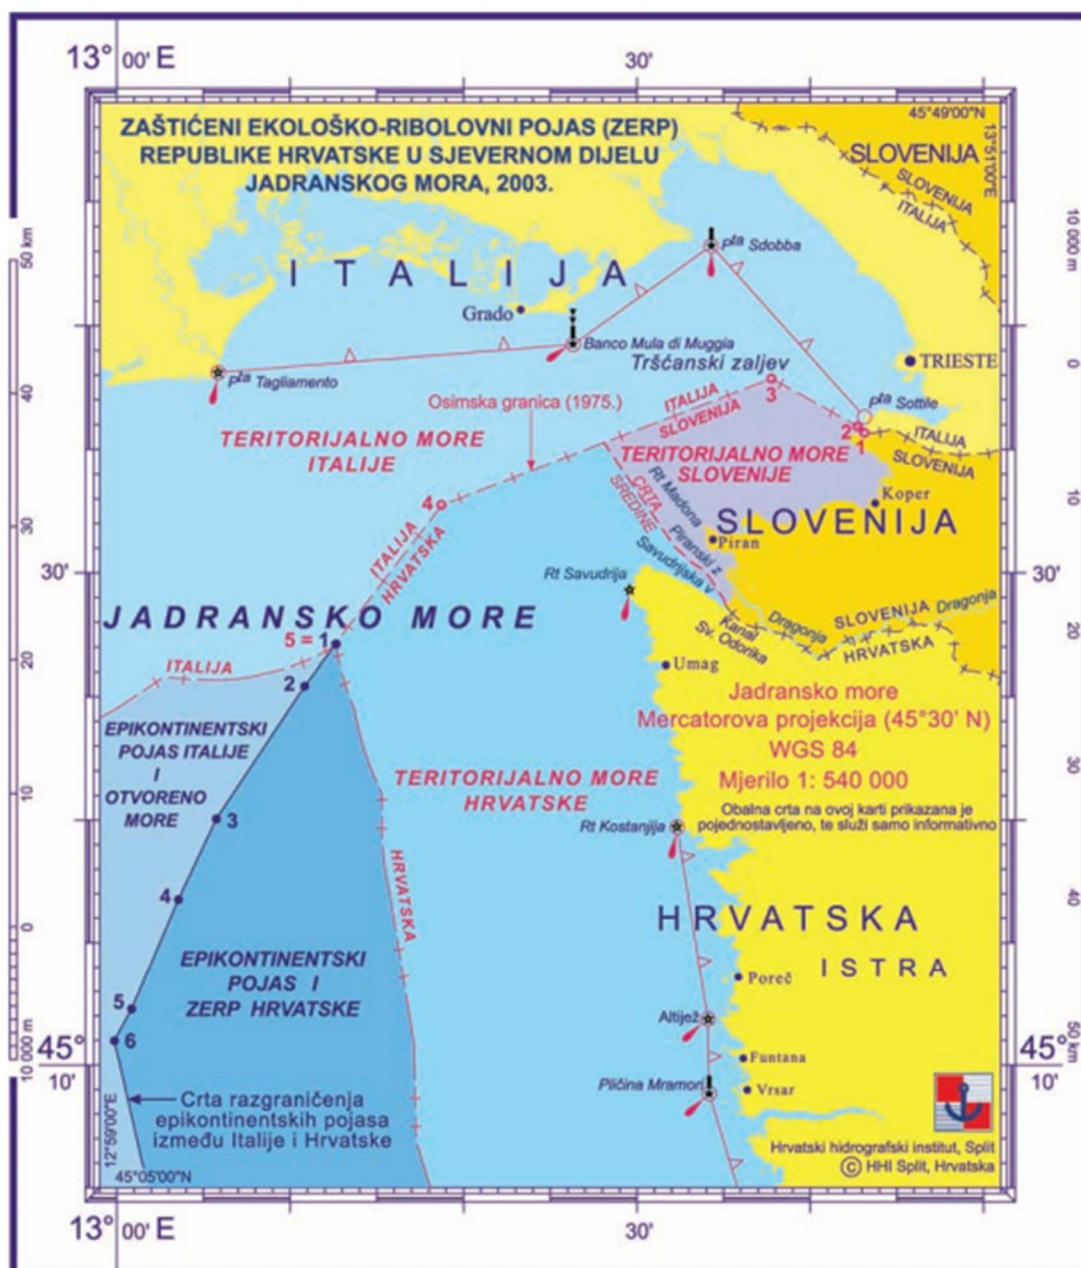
13° 00' E

30'

ZAŠTIĆENI EKOLOŠKO-RIBOLOVNI POJAS (ZERP) REPUBLIKE HRVATSKE U SJEVERNOM DIJELU JADRANSKOG MORA, 2003.

45°49'00"N

13°51'00"E

SLOVENIJA

SLOVENIJA
ITALIJA

ITALIJA

Grado

p<sup>ta</sup> Sdobba

Banco Mula di Muggia

Tršćanski zaljev

TRIESTE

p<sup>ta</sup> Tagliamento

Osimska granica (1975.)

ITALIJA
SLOVENIJA

3

p<sup>ta</sup> Sottile

2
1

ITALIJA
SLOVENIJA

TERITORIJALNO MORE ITALIJE

TERITORIJALNO MORE SLOVENIJE

Koper

4

Rt Madona

CRTA SREDINE

Piranski z.

SLOVENIJA

Piran

Savudrijska v.

ITALIJA
HRVATSKA

Rt Savudrija

JADRANSKO MORE

5 = 1

Kanal Sv. Odorika

Dragonja

SLOVENIJA Dragonja
HRVATSKA

ITALIJA

2

Umag

EPIKONTINENTSKI POJAS ITALIJE I OTVORENO MORE

3

TERITORIJALNO MORE HRVATSKE

Jadransko more
Mercatorova projekcija (45°30' N)
WGS 84
Mjerilo 1: 540 000

Obalna crta na ovoj karti prikazana je pojednostavljeno, te služi samo informativno

Rt Kostanjija

HRVATSKA

4

HRVATSKA

ISTRA

EPIKONTINENTSKI POJAS I ZERP HRVATSKE

Poreč

5

6

Altijež

Funtana

Crta razgraničenja epikontinentskih pojasa između Italije i Hrvatske

Pličina Mramori

Vrsar

12°59'00"E

45°05'00"N

Hrvatski hidrografski institut, Split
© HHI Split, Hrvatska

30'

30'

45° 10'

45° 10'

50 km
40
30
20
10
0
10 000 m

10 000 m
0
10
20
30
40
50 km

13° 00' E

30'